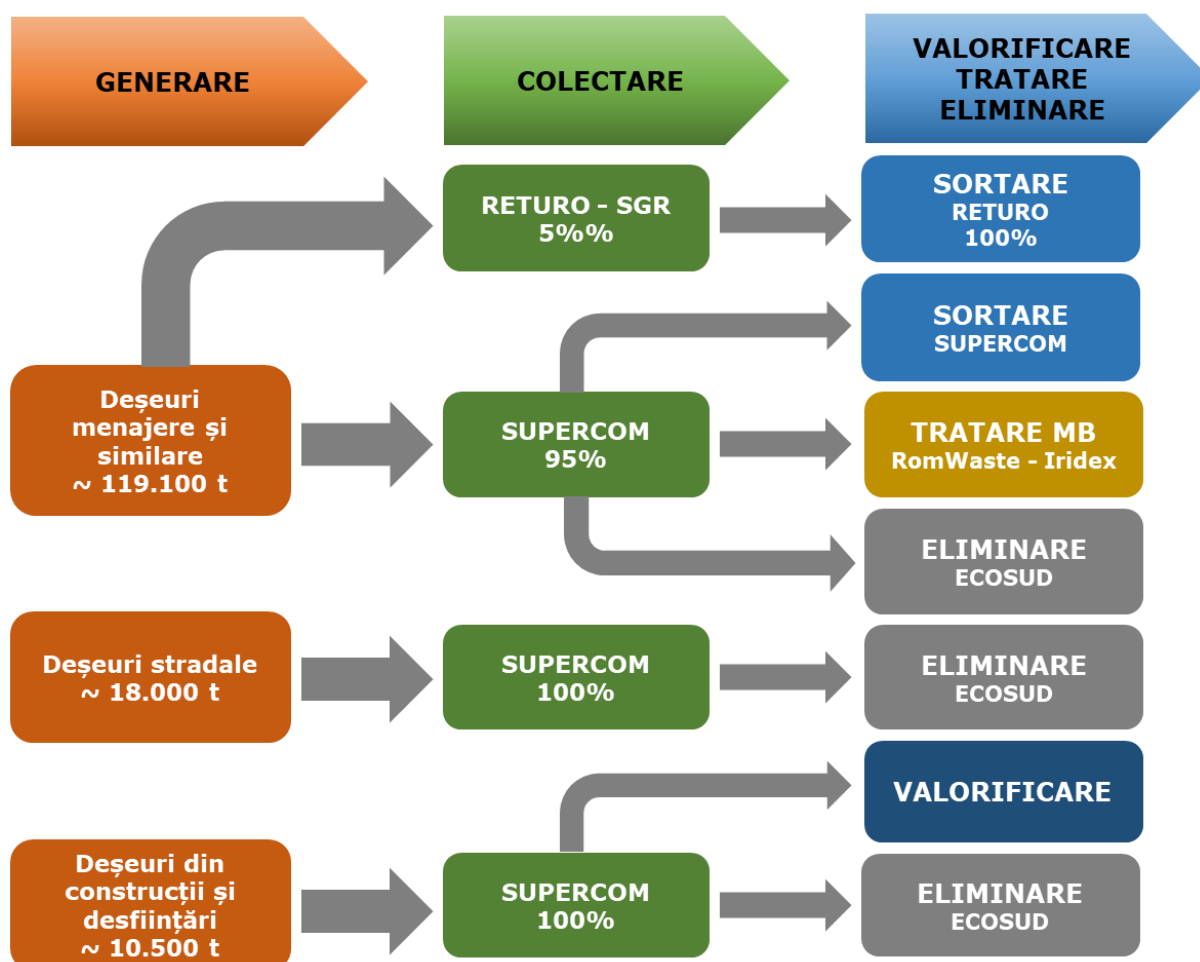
GENERARE

COLECTARE

VALORIFICARE TRATARE ELIMINARE

RETURO - SGR
5%%

SORTARE
RETURO
100%

SORTARE
SUPERCOM

Deșeuri menajere și similare
~ 119.100 t

SUPERCOM
95%

TRATARE MB
RomWaste - Iridex

ELIMINARE
ECOSUD

Deșeuri stradale
~ 18.000 t

SUPERCOM
100%

ELIMINARE
ECOSUD

VALORIFICARE

Deșeuri din construcții și desființări
~ 10.500 t

SUPERCOM
100%

ELIMINARE
ECOSUD